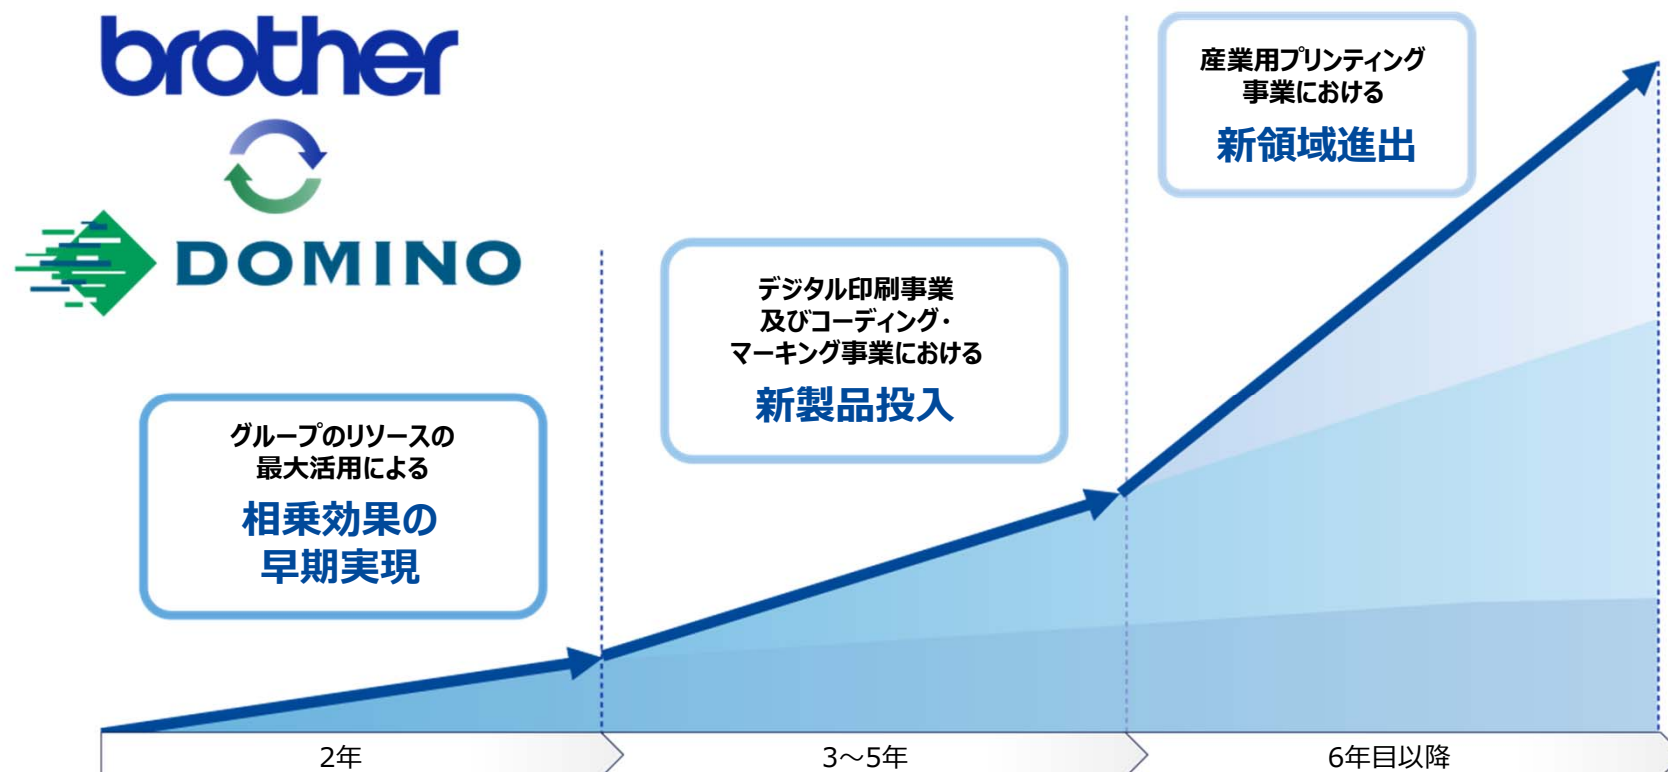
brother

DOMINO

グループのリソースの最大活用による

相乗効果の早期実現

デジタル印刷事業及びコーディング・マーキング事業における

新製品投入

産業用プリンティング事業における

新領域進出

2年

3～5年

6年目以降